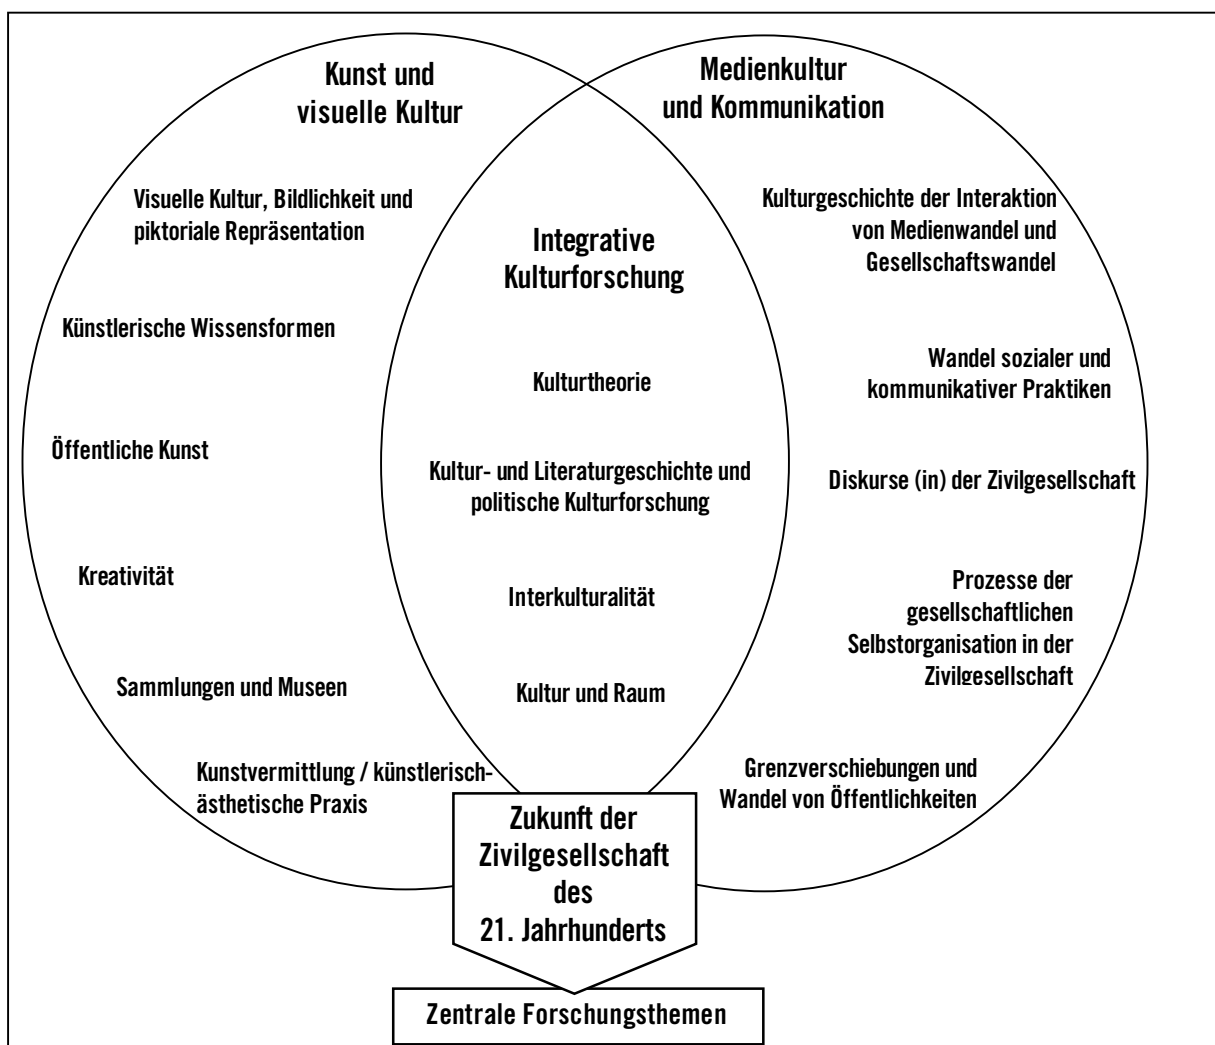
Kunst und visuelle Kultur

Medienkultur und Kommunikation

Visuelle Kultur, Bildlichkeit und piktoriale Repräsentation

Künstlerische Wissensformen

Öffentliche Kunst

Kreativität

Sammlungen und Museen

Kunstvermittlung / künstlerisch-ästhetische Praxis

Integrative Kulturforschung

Kulturtheorie

Kultur- und Literaturgeschichte und politische Kulturforschung

Interkulturalität

Kultur und Raum

Kulturgeschichte der Interaktion von Medienwandel und Gesellschaftswandel

Wandel sozialer und kommunikativer Praktiken

Diskurse (in) der Zivilgesellschaft

Prozesse der gesellschaftlichen Selbstorganisation in der Zivilgesellschaft

Grenzverschiebungen und Wandel von Öffentlichkeiten

Zukunft der Zivilgesellschaft des 21. Jahrhunderts

Zentrale Forschungsthemen